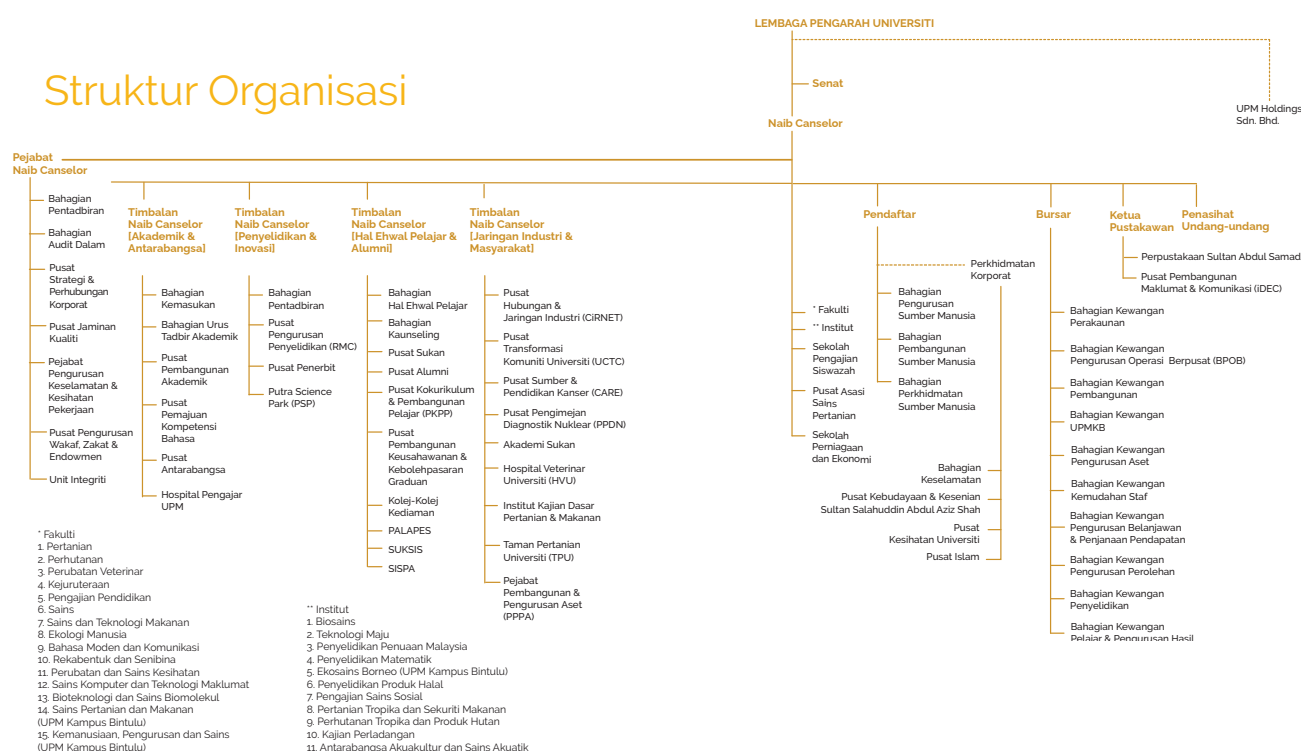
Struktur Organisasi

LEMBAGA PENGARAH UNIVERSITI

Senat

UPM Holdings Sdn. Bhd.

Naib Canselor

Pejabat Naib Canselor

Bahagian Pentadbiran

Bahagian Audit Dalam

Pusat Strategi & Perhubungan Korporat

Pusat Jaminan Kualiti

Pejabat Pengurusan Keselamatan & Kesihatan Pekerjaan

Pusat Pengurusan Wakaf, Zakat & Endowmen

Unit Integriti

Timbalan Naib Canselor [Akademik & Antarabangsa]

Bahagian Kemasukan

Bahagian Urus Tadbir Akademik

Pusat Pembangunan Akademik

Pusat Pemajuan Kompetensi Bahasa

Pusat Antarabangsa

Hospital Pengajar UPM

Timbalan Naib Canselor [Penyelidikan & Inovasi]

Bahagian Pentadbiran

Pusat Pengurusan Penyelidikan (RMC)

Pusat Penerbit

Putra Science Park (PSP)

Timbalan Naib Canselor [Hal Ehwal Pelajar & Alumni]

Bahagian Hal Ehwal Pelajar

Bahagian Kaunseling

Pusat Sukan

Pusat Alumni

Pusat Kokurikulum & Pembangunan Pelajar (PKPP)

Pusat Pembangunan Keusahawanan & Kebolehpasaran Graduan

Kolej-Kolej Kediaman

PALAPES

SUKSIS

SISPA

Timbalan Naib Canselor [Jaringan Industri & Masyarakat]

Pusat Hubungan & Jaringan Industri (CiRNET)

Pusat Transformasi Komuniti Universiti (UCTC)

Pusat Sumber & Pendidikan Kanser (CARE)

Pusat Pengimejan Diagnostik Nuklear (PPDN)

Akademi Sukan

Hospital Veterinar Universiti (HVU)

Institut Kajian Dasar Pertanian & Makanan

Taman Pertanian Universiti (TPU)

Pejabat Pembangunan & Pengurusan Aset (PPPA)

Pendaftar

* Fakulti

** Institut

Sekolah Pengajian Siswazah

Pusat Asasi Sains Pertanian

Sekolah Perniagaan dan Ekonomi

Perkhidmatan Korporat

Bahagian Pengurusan Sumber Manusia

Bahagian Pembangunan Sumber Manusia

Bahagian Perkhidmatan Sumber Manusia

Bahagian Keselamatan

Pusat Kebudayaan & Kesenian Sultan Salahuddin Abdul Aziz Shah

Pusat Kesihatan Universiti

Pusat Islam

Bursar

Bahagian Kewangan Perakaunan

Bahagian Kewangan Pengurusan Operasi Berpusat (BPOB)

Bahagian Kewangan Pembangunan

Bahagian Kewangan UPMKB

Bahagian Kewangan Pengurusan Aset

Bahagian Kewangan Kemudahan Staf

Bahagian Kewangan Pengurusan Belanjawan & Penjanaan Pendapatan

Bahagian Kewangan Pengurusan Perolehan

Bahagian Kewangan Penyelidikan

Bahagian Kewangan Pelajar & Pengurusan Hasil

Ketua Pustakawan

Perpustakaan Sultan Abdul Samad

Pusat Pembangunan Maklumat & Komunikasi (iDEC)

Penasihat Undang-undang

* Fakulti
1. Pertanian
2. Perhutanan
3. Perubatan Veterinar
4. Kejuruteraan
5. Pengajian Pendidikan
6. Sains
7. Sains dan Teknologi Makanan
8. Ekologi Manusia
9. Bahasa Moden dan Komunikasi
10. Rekabentuk dan Senibina
11. Perubatan dan Sains Kesihatan
12. Sains Komputer dan Teknologi Maklumat
13. Bioteknologi dan Sains Biomolekul
14. Sains Pertanian dan Makanan (UPM Kampus Bintulu)
15. Kemanusiaan, Pengurusan dan Sains (UPM Kampus Bintulu)

** Institut
1. Biosains
2. Teknologi Maju
3. Penyelidikan Penuaan Malaysia
4. Penyelidikan Matematik
5. Ekosains Borneo (UPM Kampus Bintulu)
6. Penyelidikan Produk Halal
7. Pengajian Sains Sosial
8. Pertanian Tropika dan Sekuriti Makanan
9. Perhutanan Tropika dan Produk Hutan
10. Kajian Perladangan
11. Antarabangsa Akuakultur dan Sains Akuatik